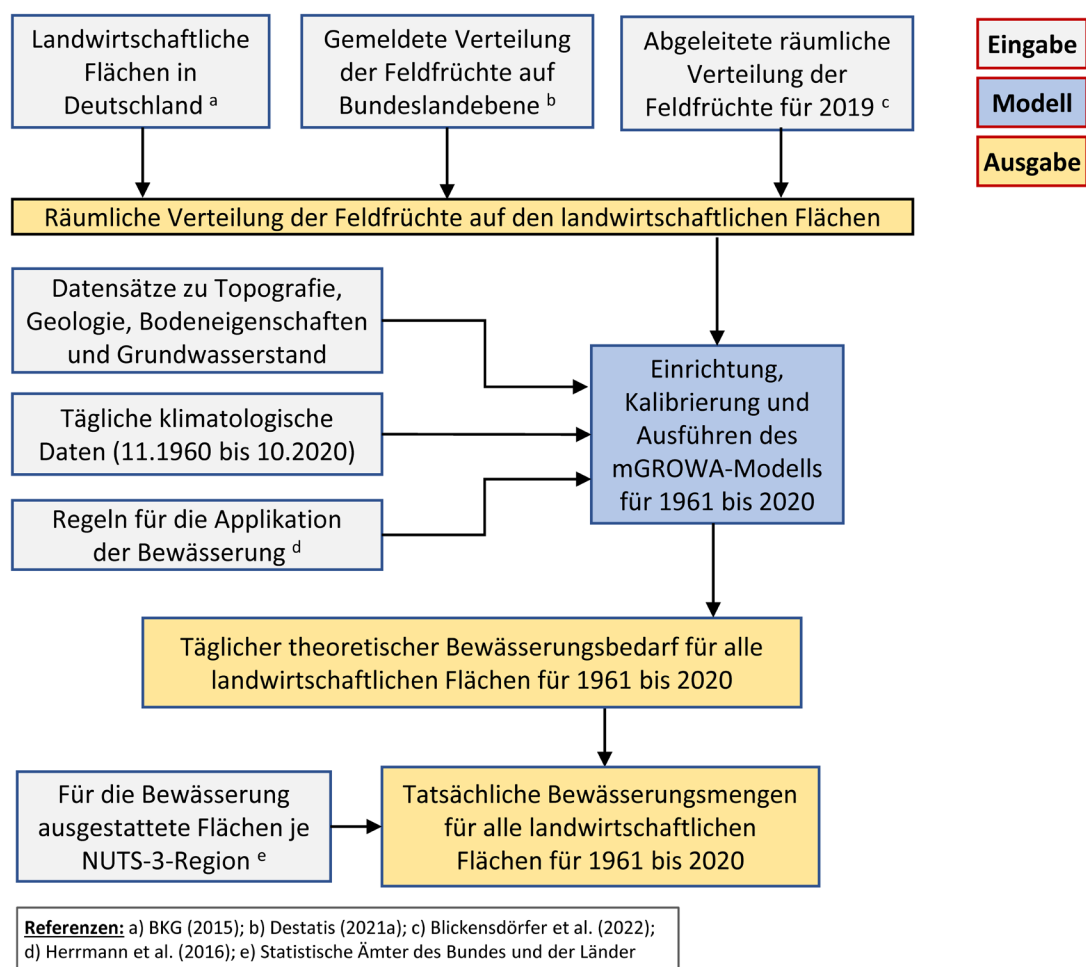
Landwirtschaftliche Flächen in Deutschland $^a$

Gemeldete Verteilung der Feldfrüchte auf Bundeslandebene $^b$

Abgeleitete räumliche Verteilung der Feldfrüchte für 2019 $^c$

Eingabe

Modell

Ausgabe

Räumliche Verteilung der Feldfrüchte auf den landwirtschaftlichen Flächen

Datensätze zu Topografie, Geologie, Bodeneigenschaften und Grundwasserstand

Tägliche klimatologische Daten (11.1960 bis 10.2020)

Regeln für die Applikation der Bewässerung $^d$

Einrichtung, Kalibrierung und Ausführen des mGROWA-Modells für 1961 bis 2020

Täglicher theoretischer Bewässerungsbedarf für alle landwirtschaftlichen Flächen für 1961 bis 2020

Für die Bewässerung ausgestattete Flächen je NUTS-3-Region $^e$

Tatsächliche Bewässerungsmengen für alle landwirtschaftlichen Flächen für 1961 bis 2020

Referenzen: a) BKG (2015); b) Destatis (2021a); c) Blickensdörfer et al. (2022); d) Herrmann et al. (2016); e) Statistische Ämter des Bundes und der Länder